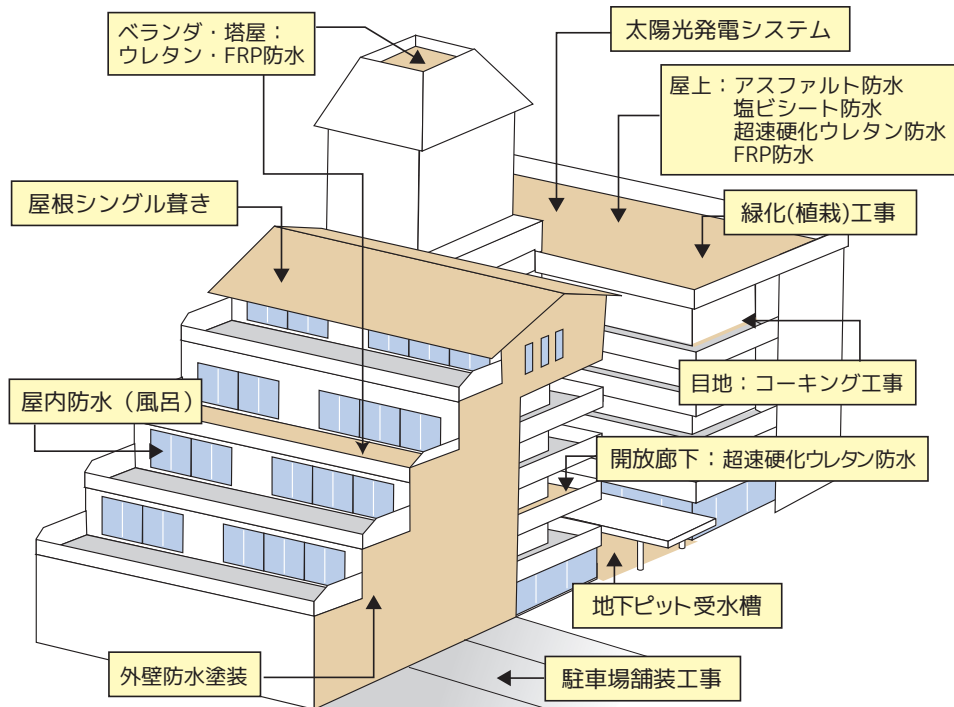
ベランダ・塔屋：
ウレタン・FRP防水

太陽光発電システム

屋上：アスファルト防水
塩ビシート防水
超速硬化ウレタン防水
FRP防水

屋根シングル葺き

緑化(植栽)工事

目地：コーキング工事

屋内防水（風呂）

開放廊下：超速硬化ウレタン防水

地下ピット受水槽

外壁防水塗装

駐車場舗装工事